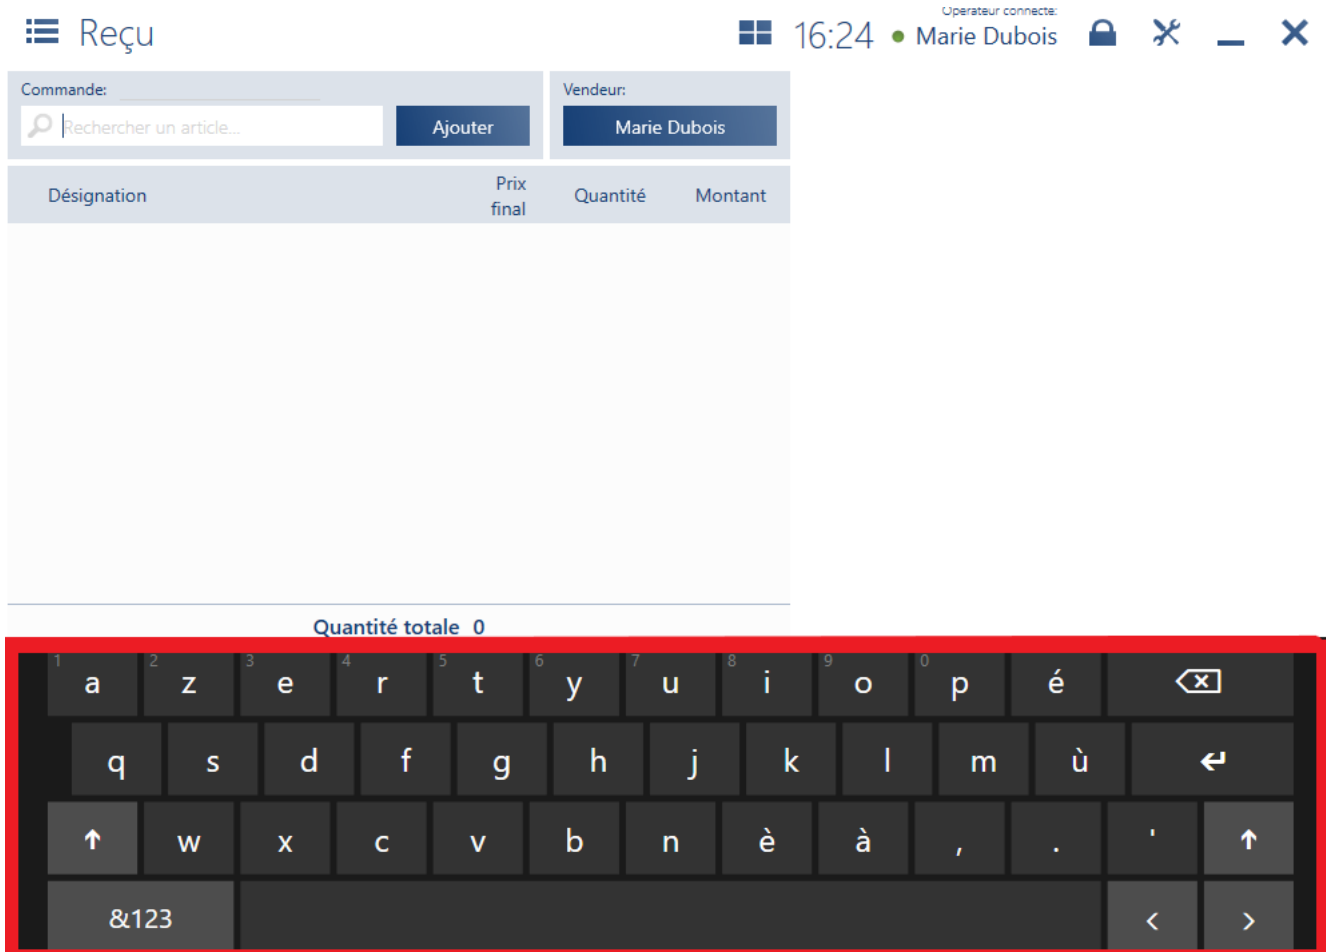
Reçu

16:24 Opérateur connecté: Marie Dubois

Commande:

Rechercher un article...

Ajouter

Vendeur:

Marie Dubois

| Désignation | Prix final | Quantité | Montant |
|---|---|---|---|

Quantité totale 0

1 a 2 z 3 e 4 r 5 t 6 y 7 u 8 i 9 o 0 p é

q s d f g h j k l m ù

w x c v b n è à , . '

&123 < >